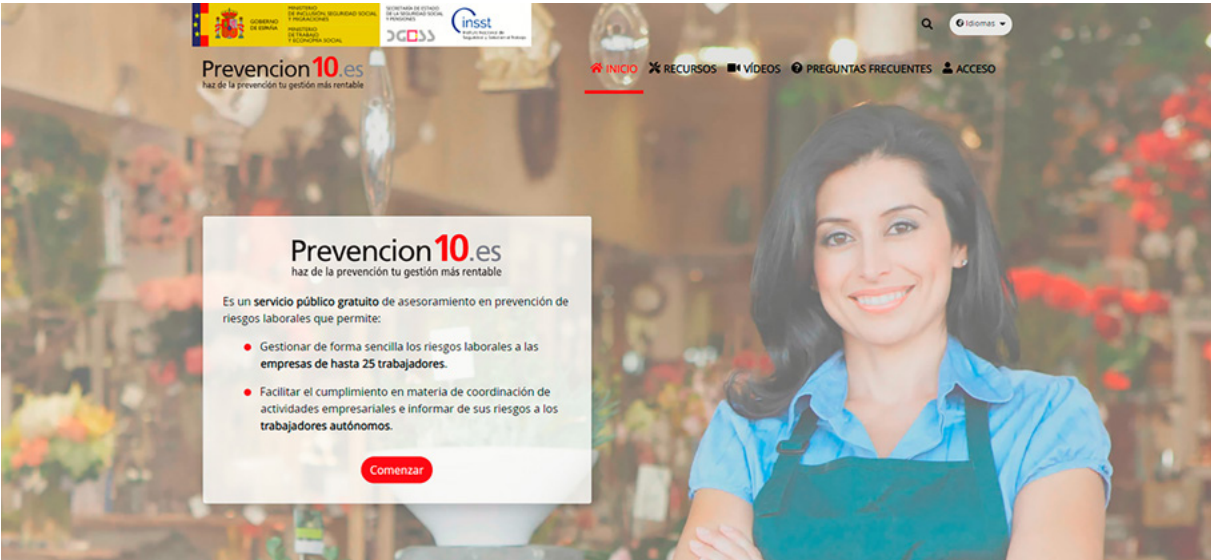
GOBIERNO DE ESPAÑA

MINISTERIO DE INCLUSIÓN, SEGURIDAD SOCIAL Y MIGRACIONES

MINISTERIO DE TRABAJO Y ECONOMÍA SOCIAL

SECRETARÍA DE ESTADO DE LA SEGURIDAD SOCIAL Y PENSIONES

DGOSS

insst Instituto Nacional de Seguridad y Salud en el Trabajo

Idiomas

Prevencion10.es
haz de la prevención tu gestión más rentable

INICIO RECURSOS VÍDEOS PREGUNTAS FRECUENTES ACCESO

Prevencion10.es
haz de la prevención tu gestión más rentable

Es un servicio público gratuito de asesoramiento en prevención de riesgos laborales que permite:

- Gestionar de forma sencilla los riesgos laborales a las empresas de hasta 25 trabajadores.
- Facilitar el cumplimiento en materia de coordinación de actividades empresariales e informar de sus riesgos a los trabajadores autónomos.

Comenzar